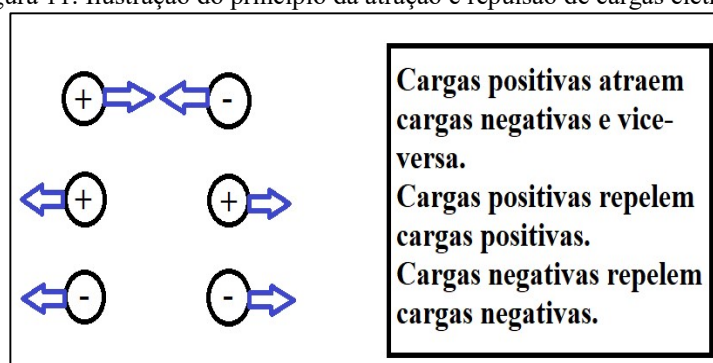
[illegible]gura 11: Ilustração do princípio da atração e repulsão de cargas elet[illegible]

+ -

+ +

- -

Cargas positivas atraem cargas negativas e vice-versa.
Cargas positivas repelem cargas positivas.
Cargas negativas repelem cargas negativas.